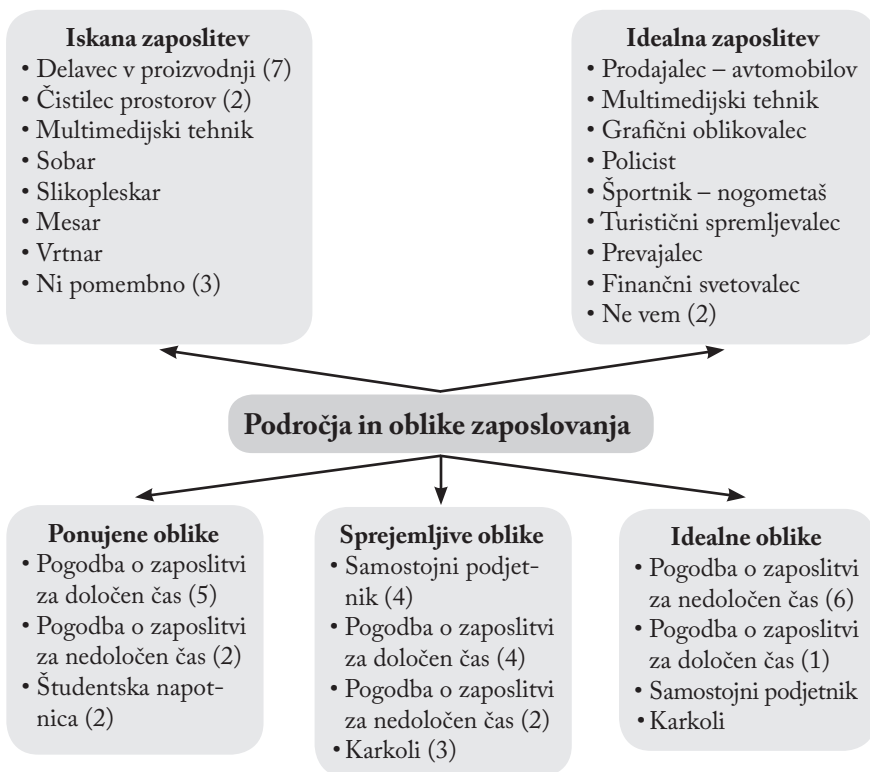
**Iskana zaposlitev**
• Delavec v proizvodnji (7)
• Čistilec prostorov (2)
• Multimedijski tehnik
• Sobar
• Slikopleskar
• Mesar
• Vrtnar
• Ni pomembno (3)

**Idealna zaposlitev**
• Prodajalec – avtomobilov
• Multimedijski tehnik
• Grafični oblikovalec
• Policist
• Športnik – nogometaš
• Turistični spremljevalec
• Prevajalec
• Finančni svetovalec
• Ne vem (2)

**Področja in oblike zaposlovanja**

**Ponujene oblike**
• Pogodba o zaposlitvi za določen čas (5)
• Pogodba o zaposlitvi za nedoločen čas (2)
• Študentska napotnica (2)

**Sprejemljive oblike**
• Samostojni podjetnik (4)
• Pogodba o zaposlitvi za določen čas (4)
• Pogodba o zaposlitvi za nedoločen čas (2)
• Karkoli (3)

**Idealne oblike**
• Pogodba o zaposlitvi za nedoločen čas (6)
• Pogodba o zaposlitvi za določen čas (1)
• Samostojni podjetnik
• Karkoli